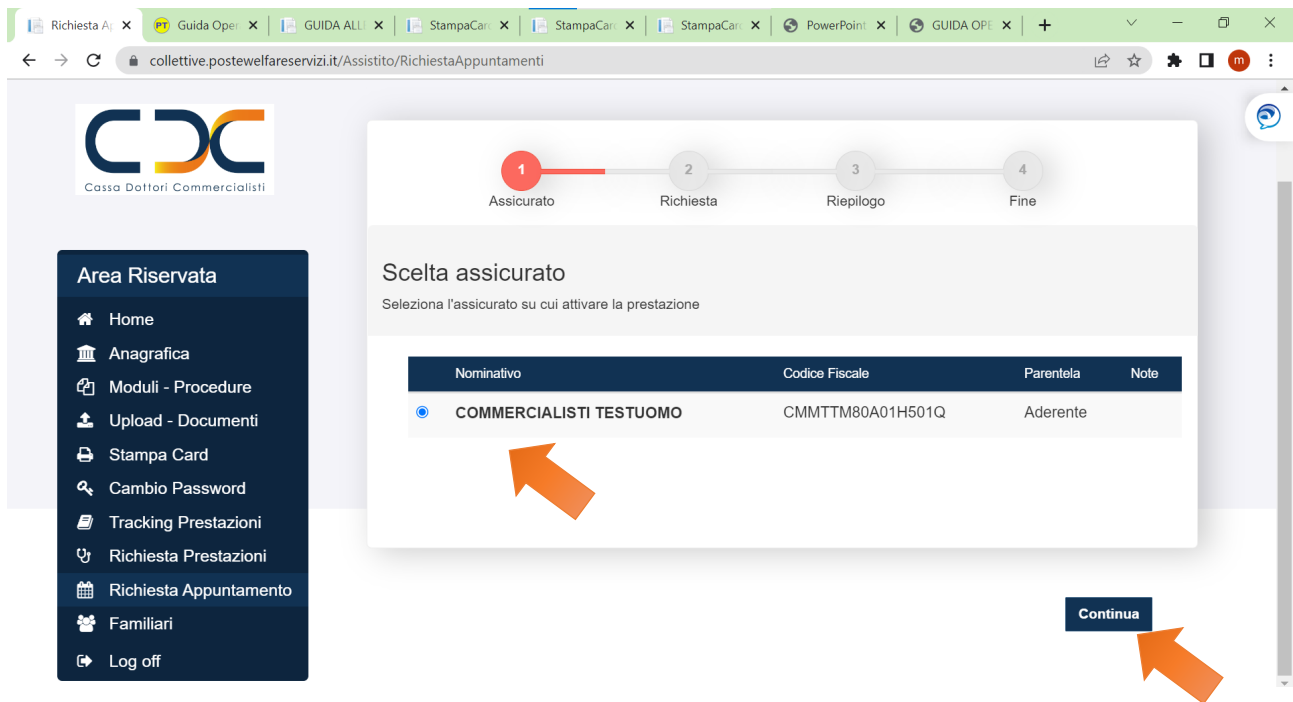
Richiesta Ap | Guida Oper | GUIDA ALL | StampaCar | StampaCar | StampaCar | PowerPoint | GUIDA OPE

collettive.postewelfareservizi.it/Assistito/RichiestaAppuntamenti

Cassa Dottori Commercialisti

1 Assicurato
2 Richiesta
3 Riepilogo
4 Fine

Area Riservata

Home
Anagrafica
Moduli - Procedure
Upload - Documenti
Stampa Card
Cambio Password
Tracking Prestazioni
Richiesta Prestazioni
Richiesta Appuntamento
Familiari
Log off

Scelta assicurato
Seleziona l'assicurato su cui attivare la prestazione

| | Nominativo | Codice Fiscale | Parentela | Note |
|---|---|---|---|---|
| | COMMERCIALISTI TESTUOMO | CMMTTM80A01H501Q | Aderente | |

Continua